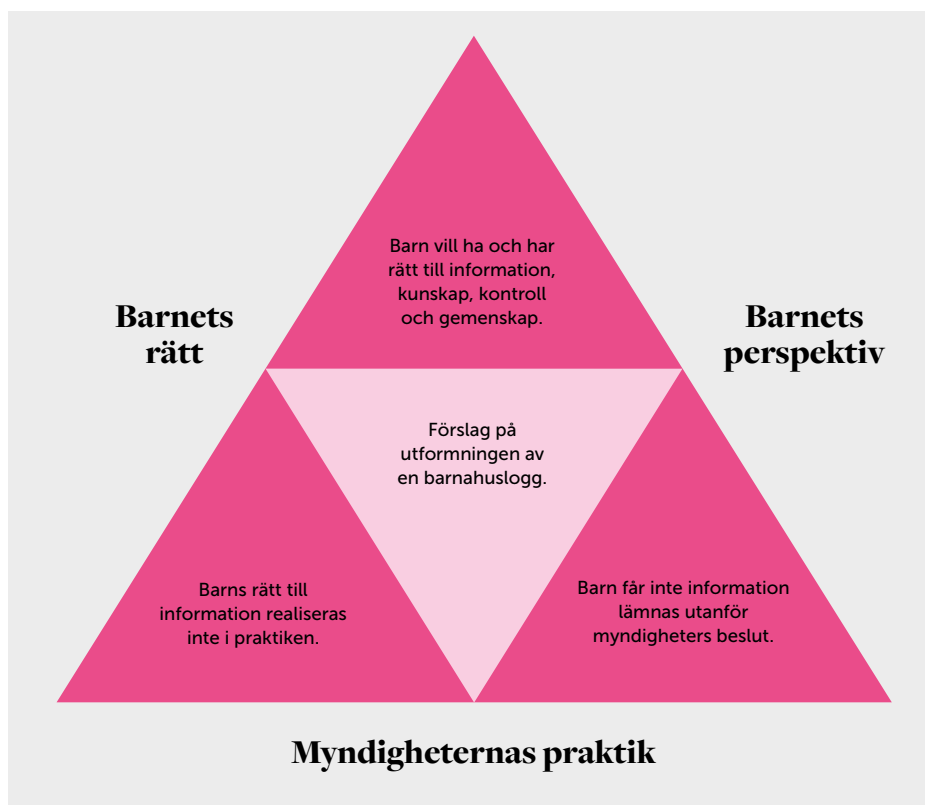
Barn vill ha och har rätt till information, kunskap, kontroll och gemenskap.

Barnets rätt

Barnets perspektiv

Förslag på utformningen av en barnahuslogg.

Barns rätt till information realiseras inte i praktiken.

Barn får inte information lämnas utanför myndigheters beslut.

Myndigheternas praktik